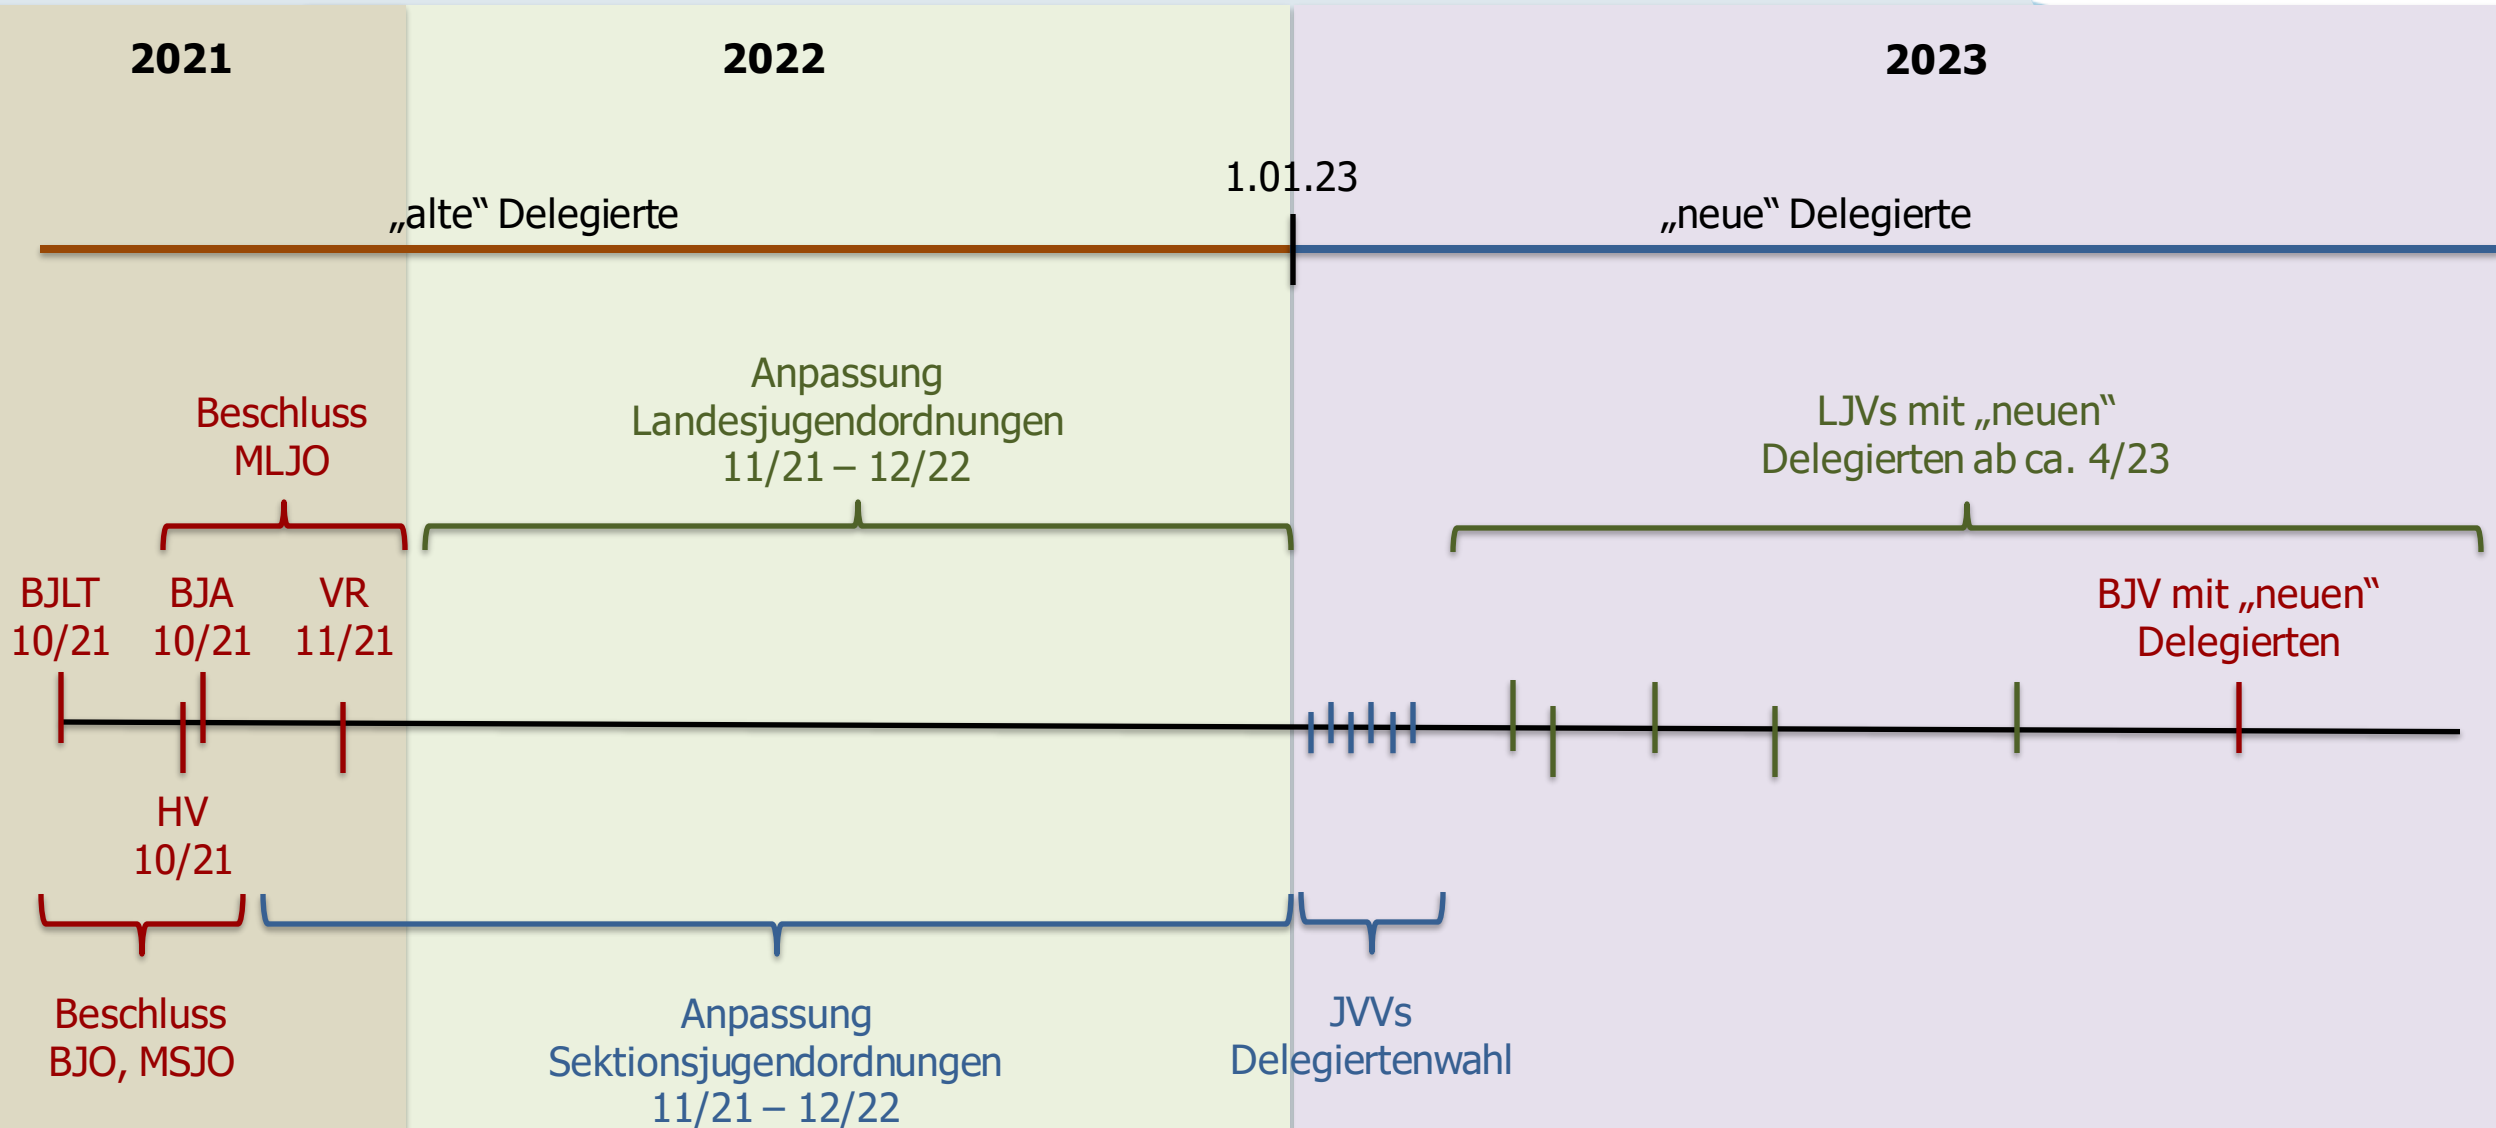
2021

2022

2023

1.01.23

„alte“ Delegierte

„neue“ Delegierte

Beschluss MLJO

Anpassung Landesjugendordnungen 11/21 – 12/22

LJVs mit „neuen“ Delegierten ab ca. 4/23

BJLT 10/21

BJA 10/21

VR 11/21

BJV mit „neuen“ Delegierten

HV 10/21

Beschluss BJO, MSJO

Anpassung Sektionsjugendordnungen 11/21 – 12/22

JVVs Delegiertenwahl